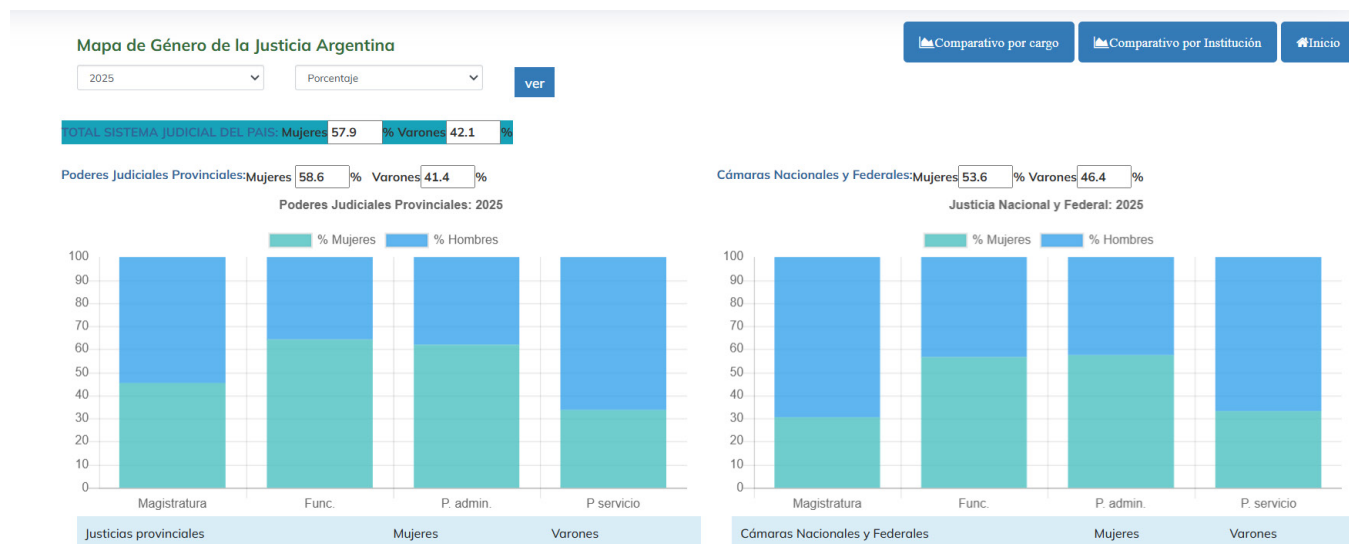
Mapa de Género de la Justicia Argentina

Comparativo por cargo | Comparativo por Institución | Inicio

2025 | Porcentaje | ver

TOTAL SISTEMA JUDICIAL DEL PAIS: Mujeres 57.9 % Varones 42.1 %

Poderes Judiciales Provinciales: Mujeres 58.6 % Varones 41.4 %

Cámaras Nacionales y Federales: Mujeres 53.6 % Varones 46.4 %

Poderes Judiciales Provinciales: 2025

% Mujeres % Hombres

100
90
80
70
60
50
40
30
20
10
0

Magistratura Func. P. admin. P servicio

Justicia Nacional y Federal: 2025

% Mujeres % Hombres

100
90
80
70
60
50
40
30
20
10
0

Magistratura Func. P. admin. P. servicio

| Justicias provinciales | Mujeres | Varones |
|---|---|---|

| Cámaras Nacionales y Federales | Mujeres | Varones |
|---|---|---|